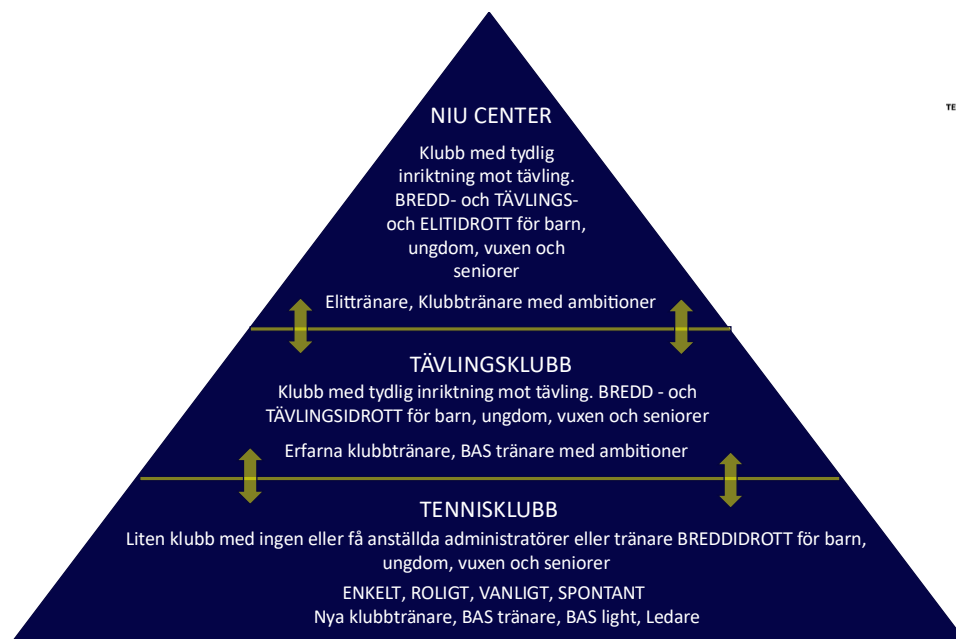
NIU CENTER

Klubb med tydlig inriktning mot tävling. BREDD- och TÄVLINGS- och ELITIDROTT för barn, ungdom, vuxen och seniorer

Elittränare, Klubbtränare med ambitioner

TÄVLINGSKLUBB

Klubb med tydlig inriktning mot tävling. BREDD - och TÄVLINGSIDROTT för barn, ungdom, vuxen och seniorer

Erfarna klubbtränare, BAS tränare med ambitioner

TENNISKLUBB

Liten klubb med ingen eller få anställda administratörer eller tränare BREDDIDROTT för barn, ungdom, vuxen och seniorer

ENKELT, ROLIGT, VANLIGT, SPONTANT
Nya klubbtränare, BAS tränare, BAS light, Ledare

TE